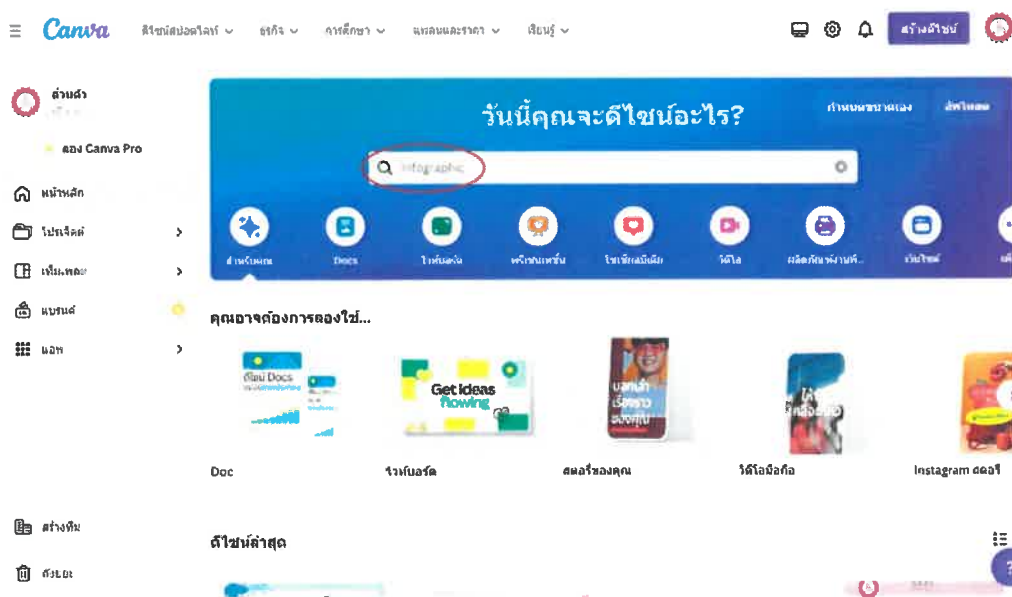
Canva ดีไซน์สปอตไลท์ ธุรกิจ การศึกษา แผนและราคา เรียนรู้ สร้างดีไซน์

ส่วนตัว

ลอง Canva Pro

หน้าหลัก

โปรเจ็คต์

เทมเพลต

แบรนด์

แอพ

วันนี้คุณจะดีไซน์อะไร?

กำหนดขนาดเอง อัพโหลด

infographic

สำหรับคุณ Docs ไวท์บอร์ด พรีเซนเทชั่น โซเชียลมีเดีย วิดีโอ ผลิตภัณฑ์พิมพ์... เว็บไซต์

คุณอาจต้องการลองใช้...

ดีไซน์ Docs

Get ideas flowing

บอกเล่าเรื่องราวของคุณ

Doc ไวท์บอร์ด สตอรี่ของคุณ วิดีโอมือถือ Instagram สตอรี่

ดีไซน์ล่าสุด

สร้างทีม

ถังขยะ